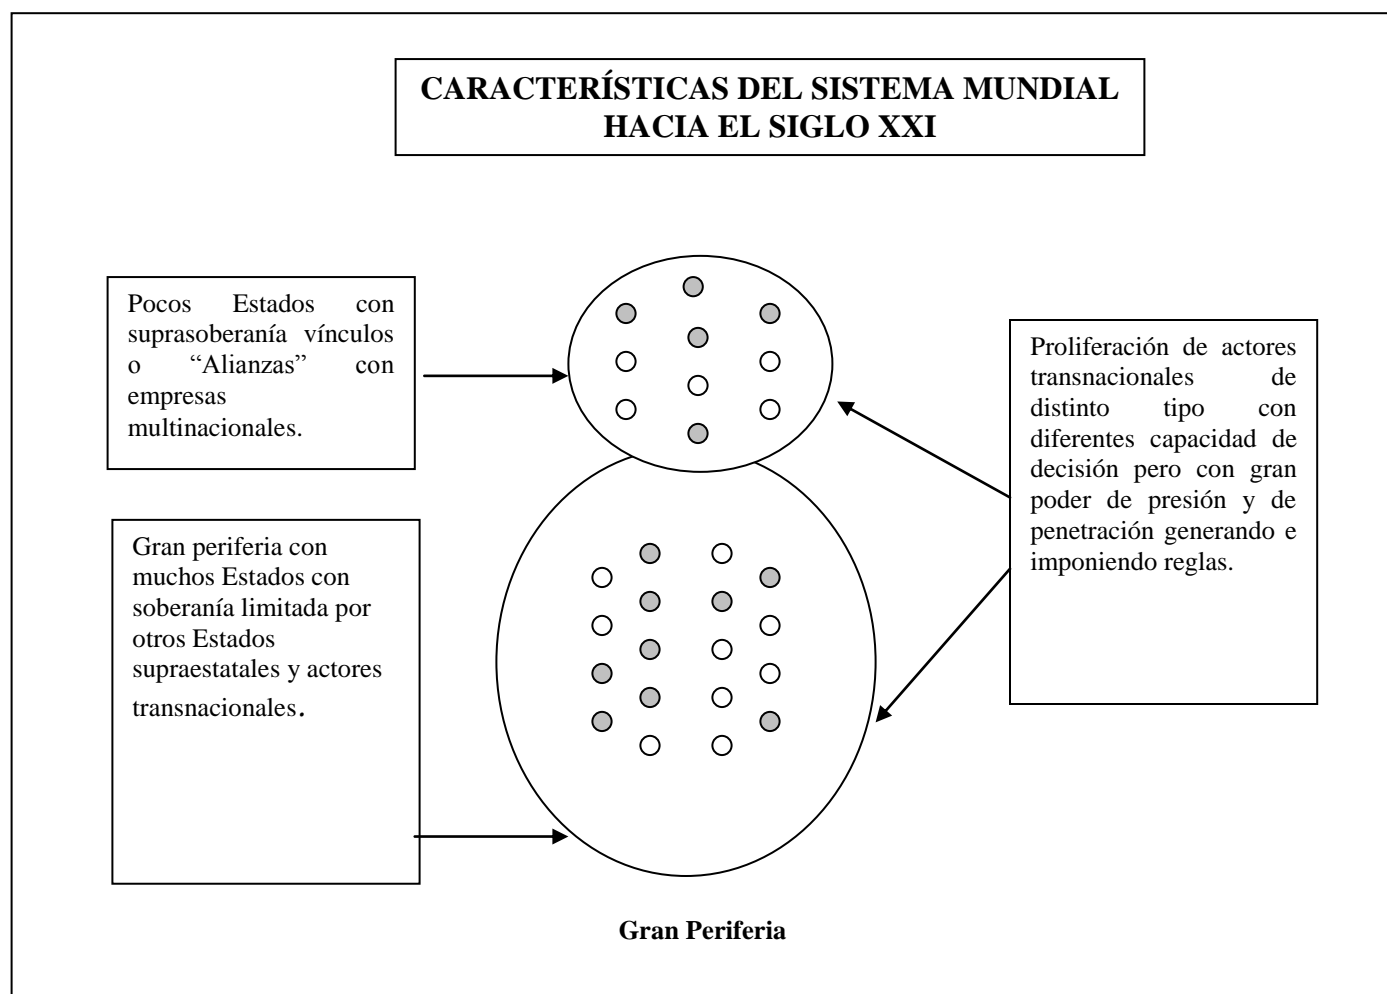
CARACTERÍSTICAS DEL SISTEMA MUNDIAL HACIA EL SIGLO XXI

Pocos Estados con suprasoberanía vínculos o "Alianzas" con empresas multinacionales.

Proliferación de actores transnacionales de distinto tipo con diferentes capacidad de decisión pero con gran poder de presión y de penetración generando e imponiendo reglas.

Gran periferia con muchos Estados con soberanía limitada por otros Estados supraestatales y actores transnacionales.

Gran Periferia